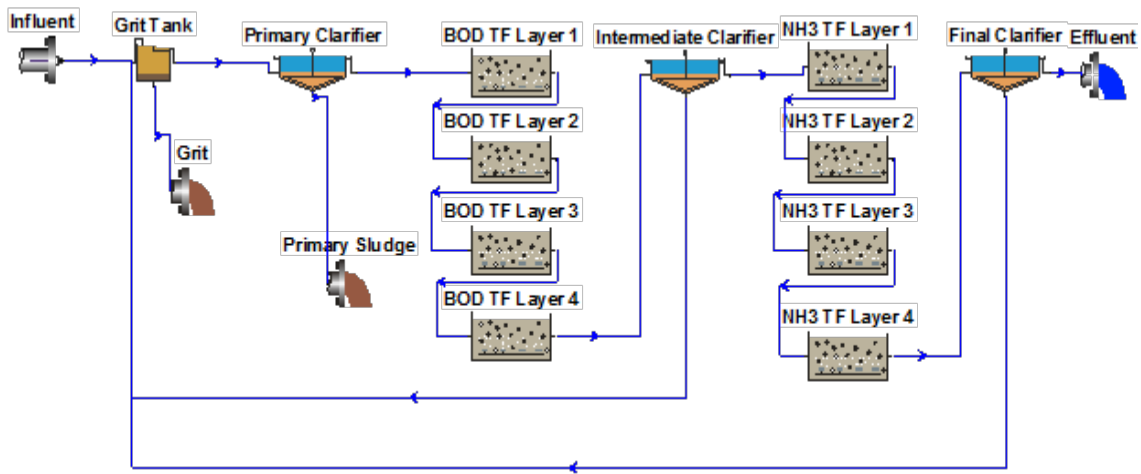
Influent
Grit Tank
Grit
Primary Clarifier
Primary Sludge
BOD TF Layer 1
BOD TF Layer 2
BOD TF Layer 3
BOD TF Layer 4
Intermediate Clarifier
NH3 TF Layer 1
NH3 TF Layer 2
NH3 TF Layer 3
NH3 TF Layer 4
Final Clarifier
Effluent